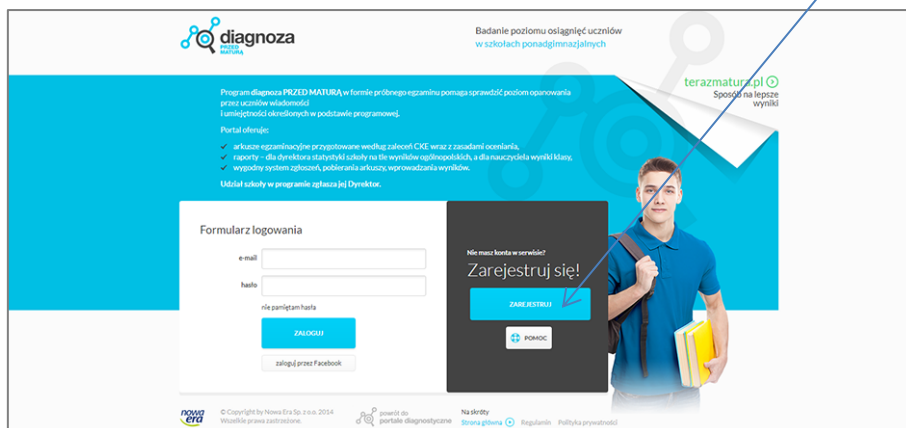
diagnoza
PRZED MATURĄ

Badanie poziomu osiągnięć uczniów
w szkołach ponadgimnazjalnych

terazmatura.pl
Sposób na lepsze wyniki

Program diagnoza PRZED MATURĄ w formie próbnego egzaminu pomaga sprawdzić poziom opanowania przez uczniów wiadomości
i umiejętności określonych w podstawie programowej.

Portal oferuje:

arkusze egzaminacyjne przygotowane według zaleceń CKE wraz z zasadami oceniania,
raporty – dla dyrektora statystyki szkoły na tle wyników ogólnopolskich, a dla nauczyciela wyniki klasy,
wygodny system zgłoszeń, pobierania arkuszy, wprowadzania wyników.

Udział szkoły w programie zgłasza jej Dyrektor.

Formularz logowania

e-mail

hasło

nie pamiętam hasła

ZALOGUJ

zaloguj przez Facebook

Nie masz konta w serwisie?
Zarejestruj się!

ZAREJESTRUJ

POMOC

nowa era

© Copyright by Nowa Era Sp. z o.o. 2014
Wszelkie prawa zastrzeżone.

powrót do portalu diagnostyczne

Na skróty
Strona główna Regulamin Polityka prywatności